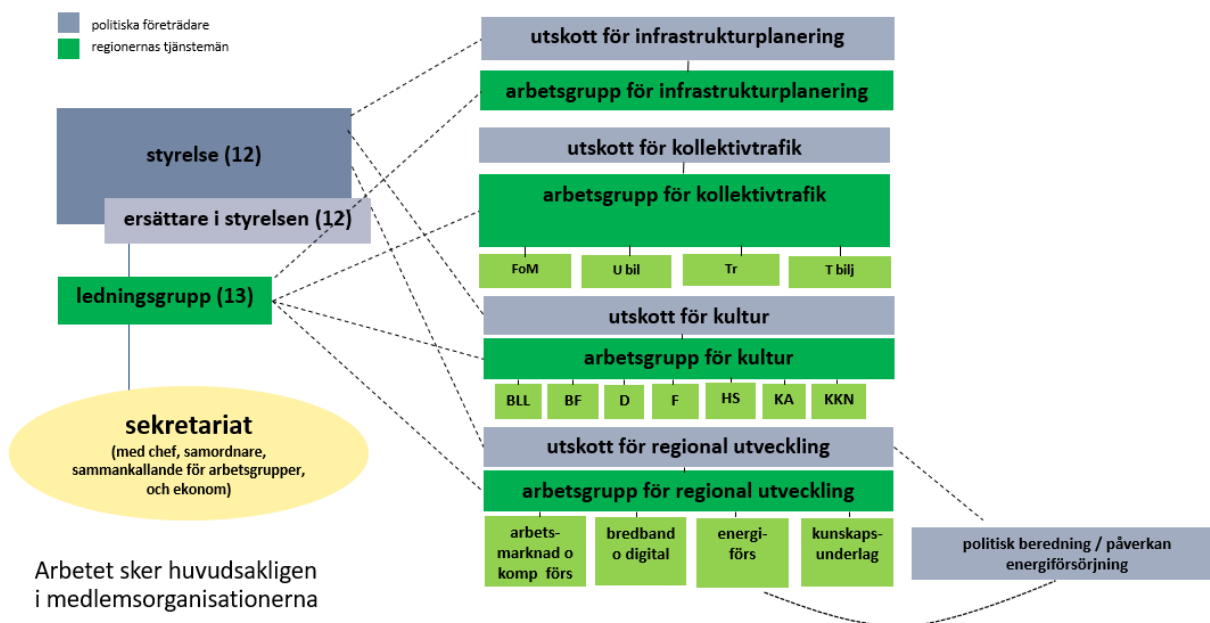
politiska företrädare
regionernas tjänstemän

styrelse (12)
ersättare i styrelsen (12)
ledningsgrupp (13)

sekretariat
(med chef, samordnare, sammankallande för arbetsgrupper, och ekonom)

Arbetet sker huvudsakligen i medlemsorganisationerna

utskott för infrastrukturplanering
arbetsgrupp för infrastrukturplanering

utskott för kollektivtrafik
arbetsgrupp för kollektivtrafik
FoM
U bil
Tr
T bilj

utskott för kultur
arbetsgrupp för kultur
BLL
BF
D
F
HS
KA
KKN

utskott för regional utveckling
arbetsgrupp för regional utveckling
arbetsmarknad o komp förs
bredband o digital
energiförs
kunskapsunderlag

politisk beredning / påverkan energiförsörjning